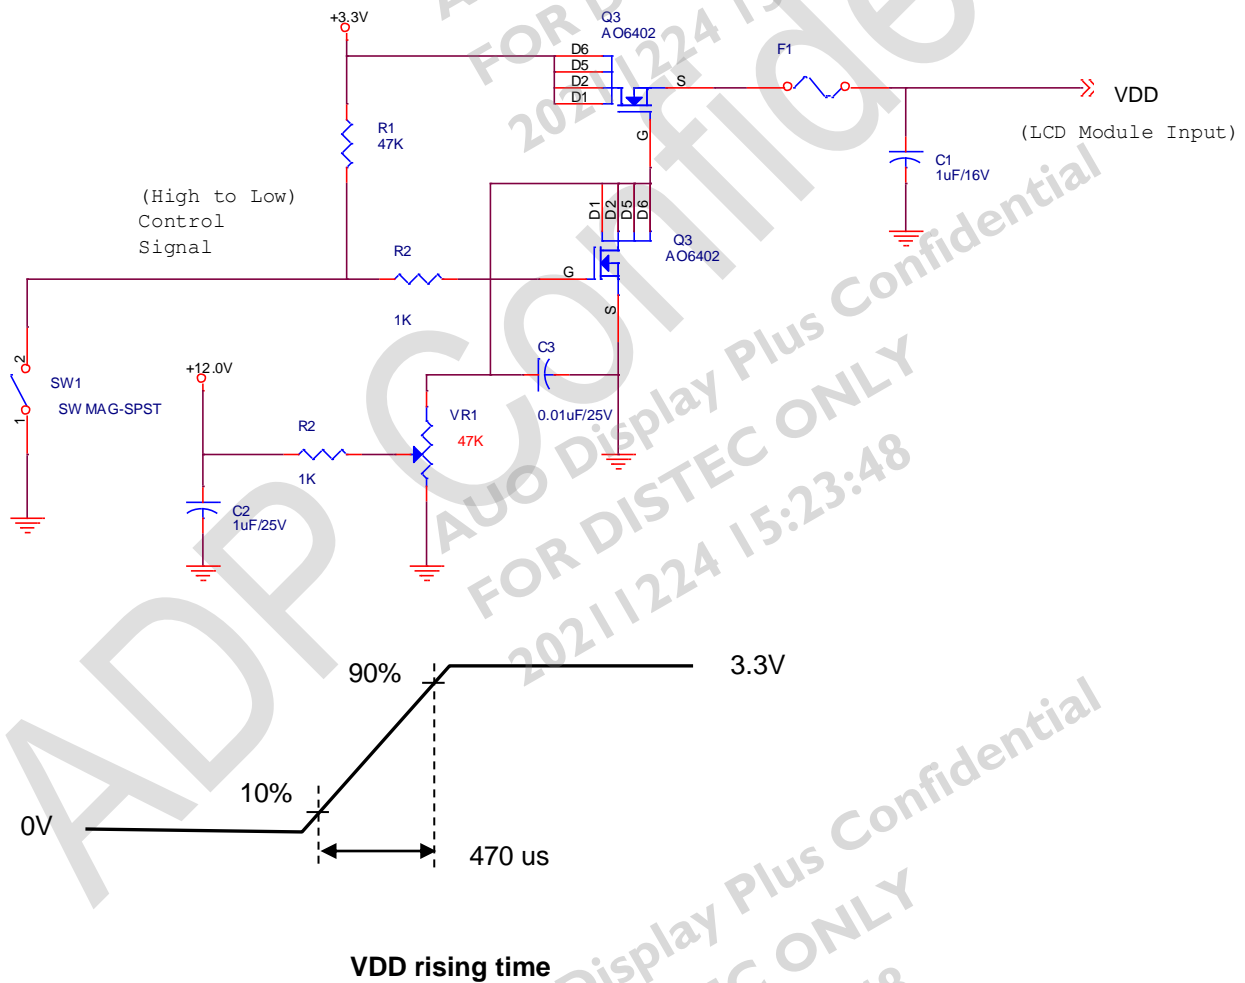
+3.3V

Q3
AO6402

D6
D5
D2
D1

S

G

F1

VDD

(LCD Module Input)

R1
47K

C1
1uF/16V

(High to Low)
Control
Signal

D1 D2 D5 D6

Q3
AO6402

R2

G

1K

S

2

SW1

SW MAG-SPST

1

+12.0V

C3

VR1

47K

0.01uF/25V

R2

1K

C2
1uF/25V

90%

3.3V

10%

0V

470 us

VDD rising time

AUO Display Plus Confidential
FOR DISTEC ONLY
20211224 15:23:48